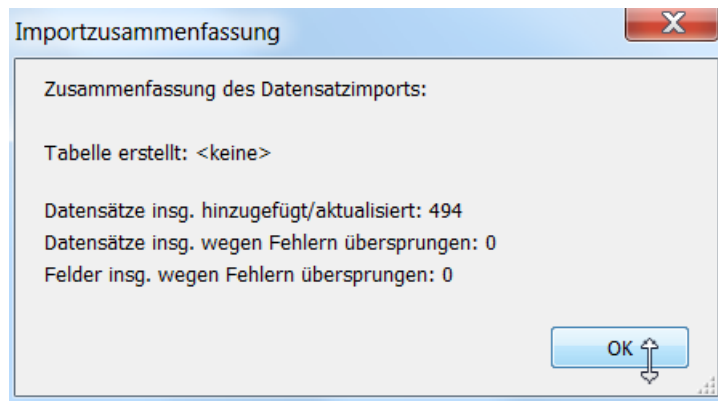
Importzusammenfassung

X

Zusammenfassung des Datensatzimports:

Tabelle erstellt: <keine>

Datensätze insg. hinzugefügt/aktualisiert: 494
Datensätze insg. wegen Fehlern übersprungen: 0
Felder insg. wegen Fehlern übersprungen: 0

OK